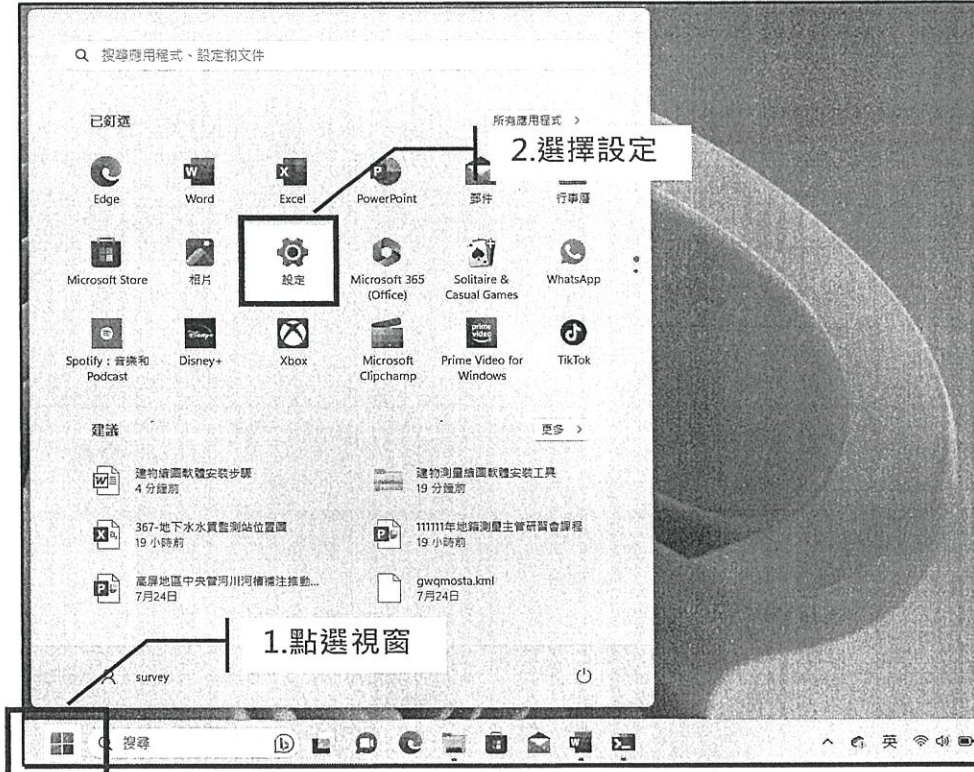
搜尋應用程式、設定和文件

已釘選

所有應用程式 >

2.選擇設定

Edge
Word
Excel
PowerPoint
郵件
行事曆

Microsoft Store
相片
設定
Microsoft 365 (Office)
Solitaire & Casual Games
WhatsApp

Spotify：音樂和 Podcast
Disney+
Xbox
Microsoft Clipchamp
Prime Video for Windows
TikTok

建議

更多 >

建物繪圖軟體安裝步驟
4 分鐘前

建物測量繪圖軟體安裝工具
19 分鐘前

367-地下水水質監測站位置圖
19 小時前

111111年地籍測量主管研習會課程
19 小時前

高屏地區中央管河川河槽禮注推動...
7月24日

gwqmosta.kml
7月24日

1.點選視窗

survey

搜尋

英